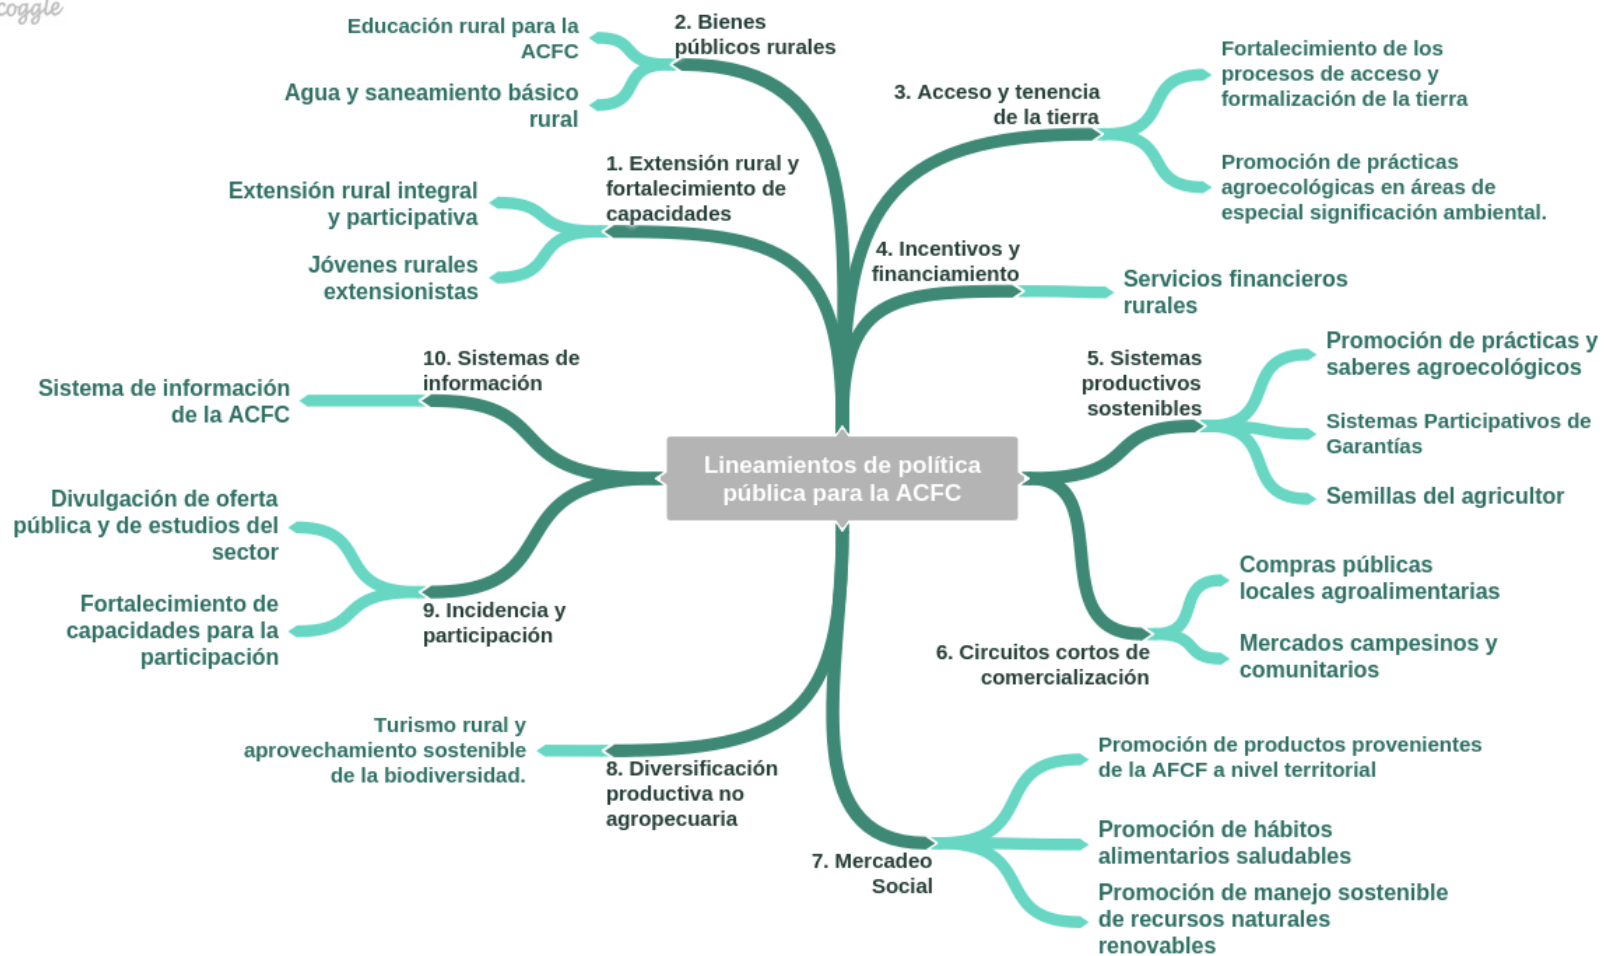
coggle

Lineamientos de política pública para la ACFC

1. Extensión rural y fortalecimiento de capacidades

Extensión rural integral y participativa

Jóvenes rurales extensionistas

2. Bienes públicos rurales

Educación rural para la ACFC

Agua y saneamiento básico rural

3. Acceso y tenencia de la tierra

Fortalecimiento de los procesos de acceso y formalización de la tierra

Promoción de prácticas agroecológicas en áreas de especial significación ambiental.

4. Incentivos y financiamiento

Servicios financieros rurales

5. Sistemas productivos sostenibles

Promoción de prácticas y saberes agroecológicos

Sistemas Participativos de Garantías

Semillas del agricultor

6. Circuitos cortos de comercialización

Compras públicas locales agroalimentarias

Mercados campesinos y comunitarios

7. Mercadeo Social

Promoción de productos provenientes de la AFCF a nivel territorial

Promoción de hábitos alimentarios saludables

Promoción de manejo sostenible de recursos naturales renovables

8. Diversificación productiva no agropecuaria

Turismo rural y aprovechamiento sostenible de la biodiversidad.

9. Incidencia y participación

Divulgación de oferta pública y de estudios del sector

Fortalecimiento de capacidades para la participación

10. Sistemas de información

Sistema de información de la ACFC